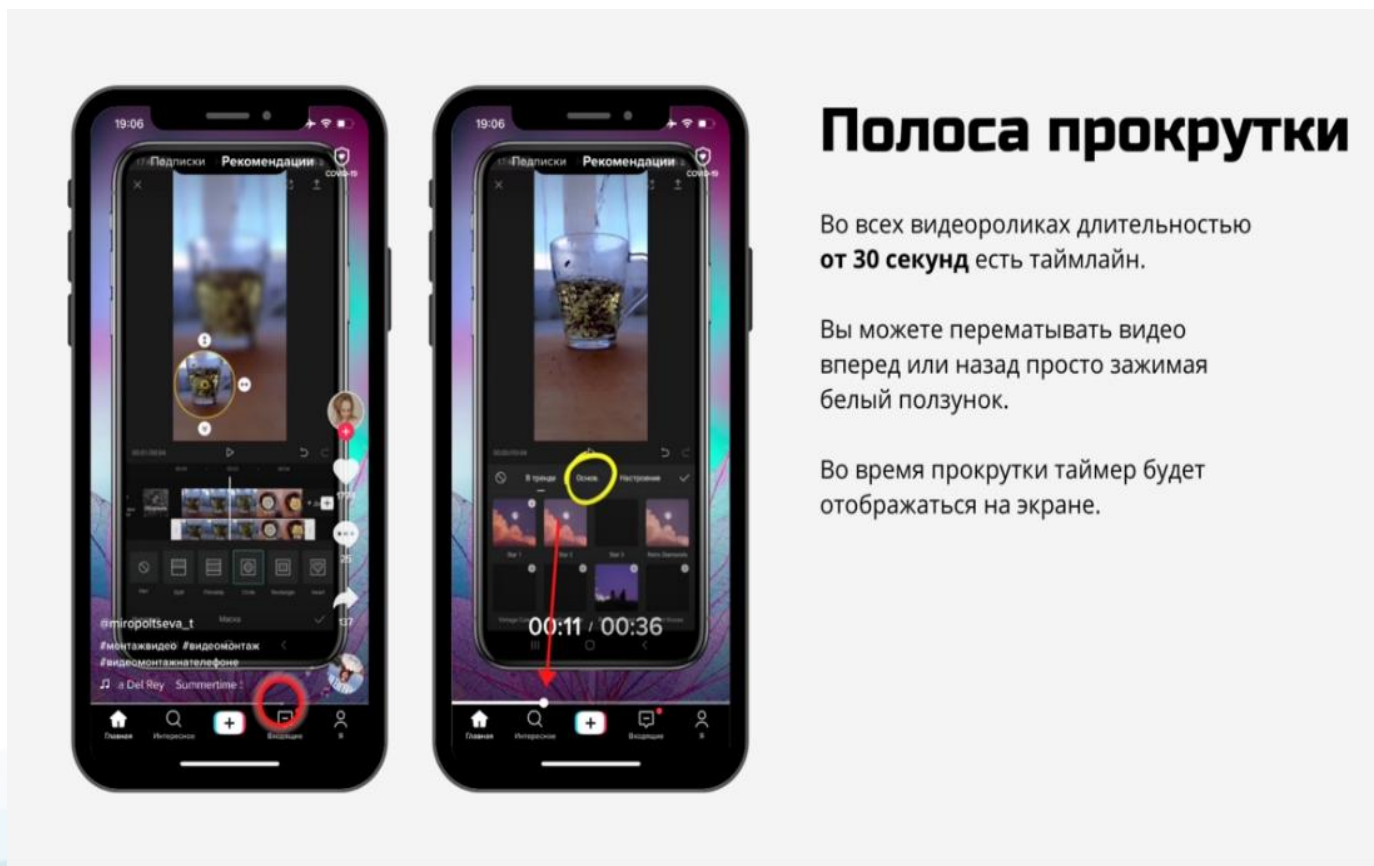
19:06

Подписки Рекомендации

COVID-19

@miropoltseva_t

#монтажвидео #видеомонтаж #видеомонтажнателефоне

♫ a Del Rey Summertime

137

Главная Интересное Входящие Я

19:06

Подписки Рекомендации

COVID-19

В тренде Основ. Настроение

00:11 / 00:36

Главная Интересное Входящие Я

Полоса прокрутки

Во всех видеороликах длительностью **от 30 секунд** есть таймлайн.

Вы можете перематывать видео вперед или назад просто зажимая белый ползунок.

Во время прокрутки таймер будет отображаться на экране.